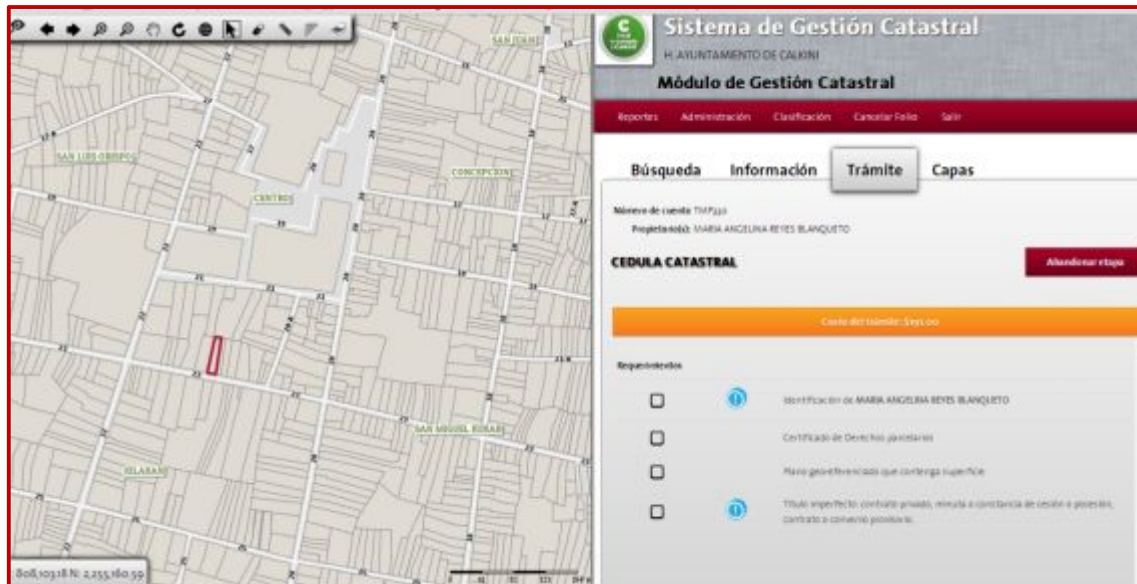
SAN JUAN

SAN LUIS OBISPO

CENTRO

CONCEPCIÓN

SAN MIGUEL BOXAB

XLABAÑ

808,103.18 N: 2,255,160.59

Sistema de Gestión Catastral
H. AYUNTAMIENTO DE CALKINÍ
Módulo de Gestión Catastral

Reportes Administración Clasificación Cancelar Folio Salir

Búsqueda Información Trámite Capas

Número de cuenta: TMP330
Propietario(s): MARIA ANGELINA REYES BLANQUETO

CEDULA CATASTRAL

Abandonar etapa

Costo del trámite: $197.00

Requerimientos

Identificación de MARIA ANGELINA REYES BLANQUETO

Certificado de Derechos parcelarios

Plano georeferenciado que contenga superficie

Título imperfecto: contrato privado, minuta o constancia de cesión o posesión, contrato o convenio privisiorio.